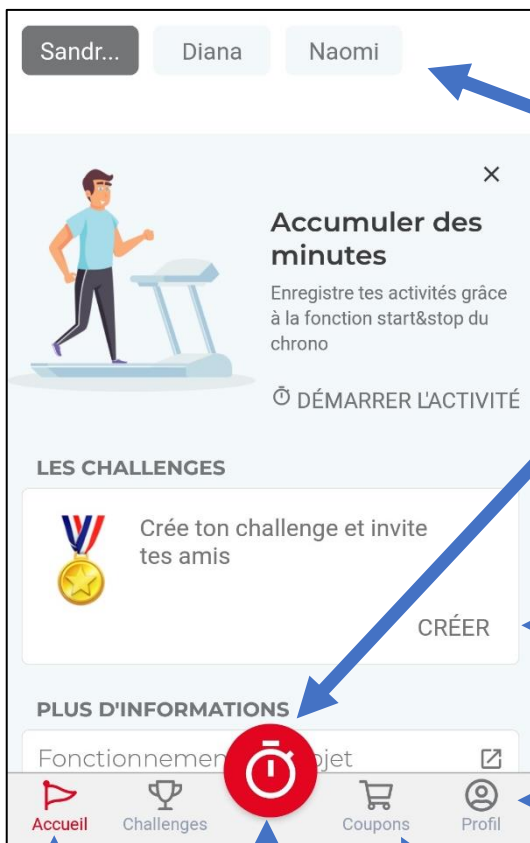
Sandr... Diana Naomi

×

Accumuler des minutes

Enregistre tes activités grâce à la fonction start&stop du chrono

DÉMARRER L'ACTIVITÉ

LES CHALLENGES

Crée ton challenge et invite tes amis

CRÉER

PLUS D'INFORMATIONS

Fonctionnemen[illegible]ojet

Accueil Challenges Coupons Profil